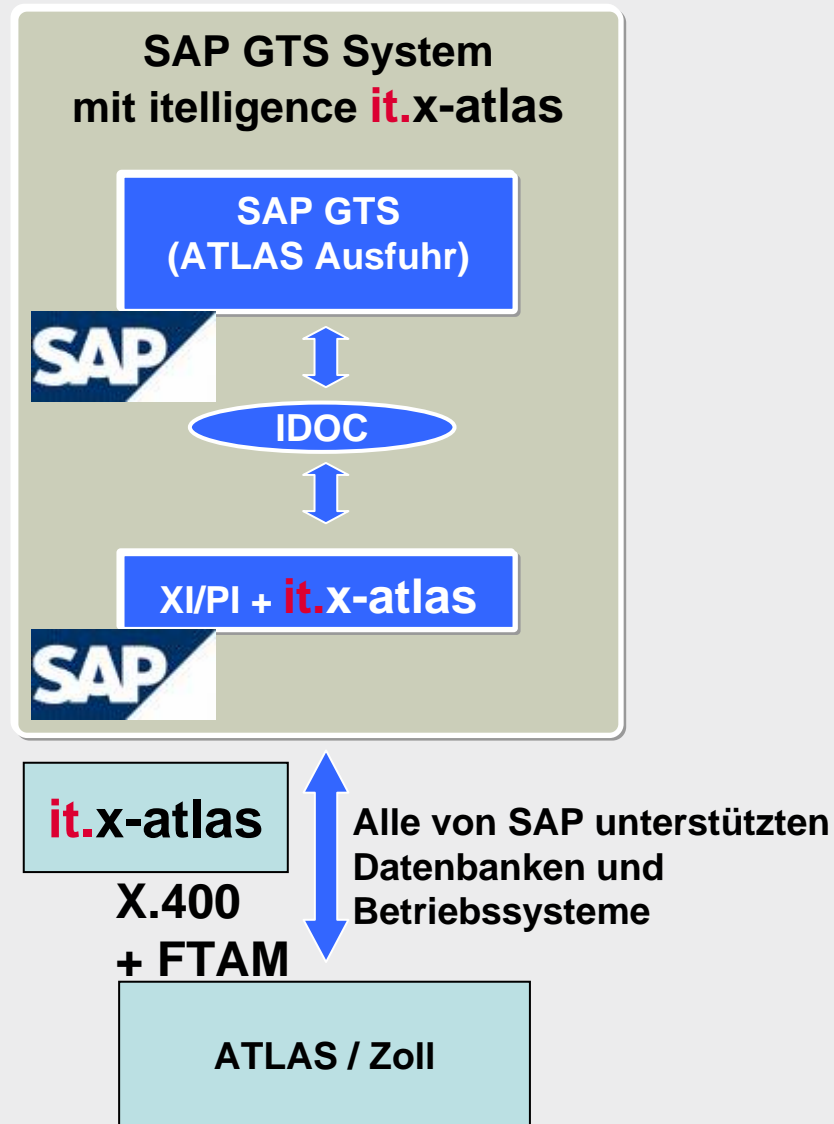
SAP GTS System
mit itelligence it.x-atlas

SAP GTS
(ATLAS Ausfuhr)

SAP

IDOC

XI/PI + it.x-atlas

SAP

it.x-atlas

Alle von SAP unterstützten Datenbanken und Betriebssysteme

X.400
+ FTAM

ATLAS / Zoll